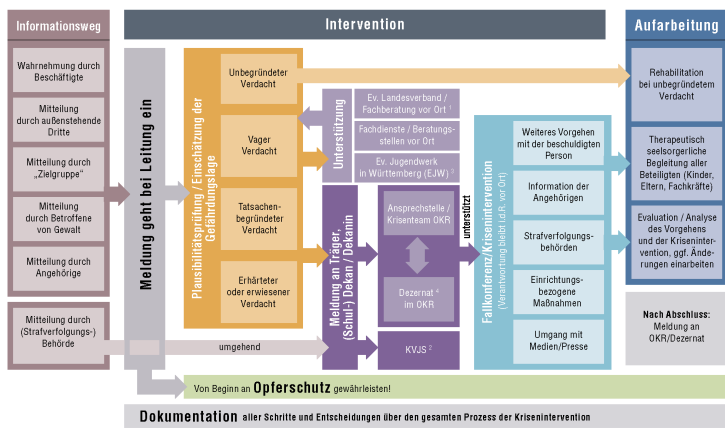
Informationsweg

Intervention

Aufarbeitung

Wahrnehmung durch Beschäftigte

Mitteilung durch außenstehende Dritte

Mitteilung durch „Zielgruppe"

Mitteilung durch Betroffene von Gewalt

Mitteilung durch Angehörige

Mitteilung durch (Strafverfolgungs-) Behörde

Meldung geht bei Leitung ein

Plausibilitätsprüfung / Einschätzung der Gefährdungslage

Unbegründeter Verdacht

Vager Verdacht

Tatsachenbegründeter Verdacht

Erhärteter oder erwiesener Verdacht

Unterstützung

Ev. Landesverband / Fachberatung vor Ort $^1$

Fachdienste / Beratungsstellen vor Ort

Ev. Jugendwerk in Württemberg (EJW) $^3$

Meldung an Träger, (Schul-) Dekan / Dekanin

Ansprechstelle / Krisenteam OKR

Dezernat $^4$ im OKR

KVJS $^2$

unterstützt

Fallkonferenz/Krisenintervention (Verantwortung bleibt i.d.R. vor Ort)

Weiteres Vorgehen mit der beschuldigten Person

Information der Angehörigen

Strafverfolgungsbehörden

Einrichtungsbezogene Maßnahmen

Umgang mit Medien/Presse

Rehabilitation bei unbegründetem Verdacht

Therapeutisch seelsorgliche Begleitung aller Beteiligten (Kinder, Eltern, Fachkräfte)

Evaluation / Analyse des Vorgehens und der Krisenintervention, ggf. Änderungen einarbeiten

Nach Abschluss: Meldung an OKR/Dezernat

umgehend

Von Beginn an Opferschutz gewährleisten!

Dokumentation aller Schritte und Entscheidungen über den gesamten Prozess der Krisenintervention